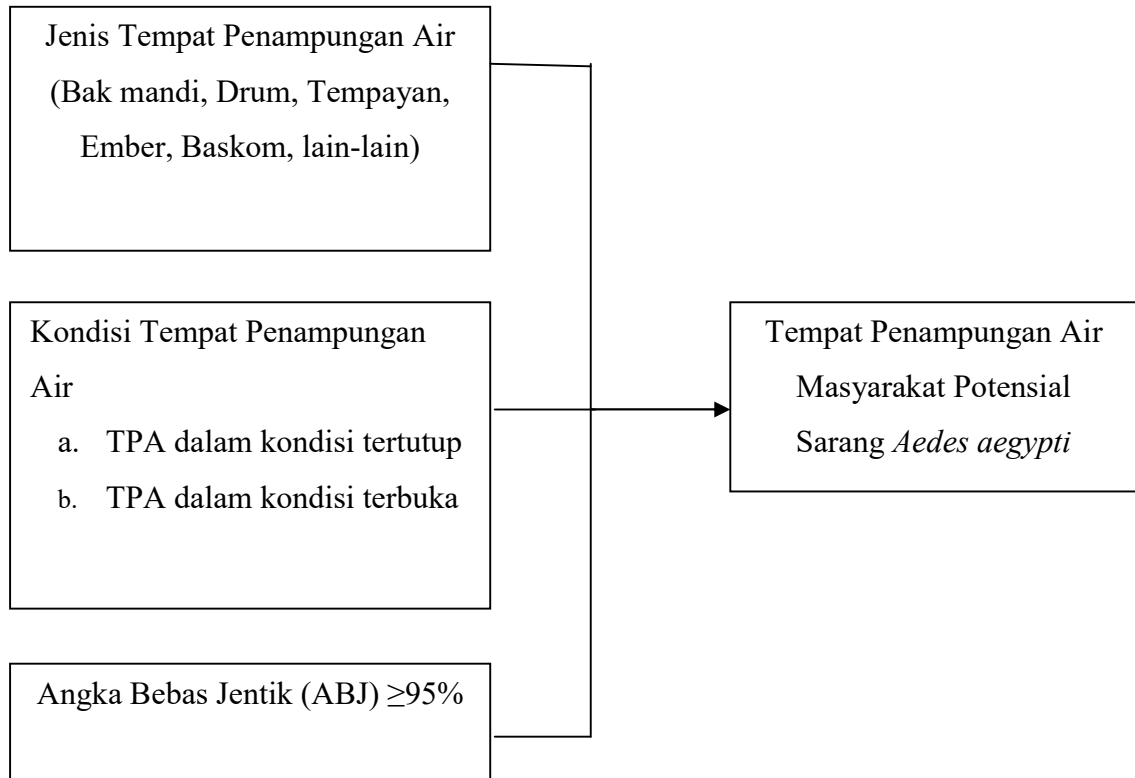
Jenis Tempat Penampungan Air (Bak mandi, Drum, Tempayan, Ember, Baskom, lain-lain)

Kondisi Tempat Penampungan Air

a. TPA dalam kondisi tertutup
b. TPA dalam kondisi terbuka

Angka Bebas Jentik (ABJ) $\geq$95%

Tempat Penampungan Air Masyarakat Potensial Sarang *Aedes aegypti*